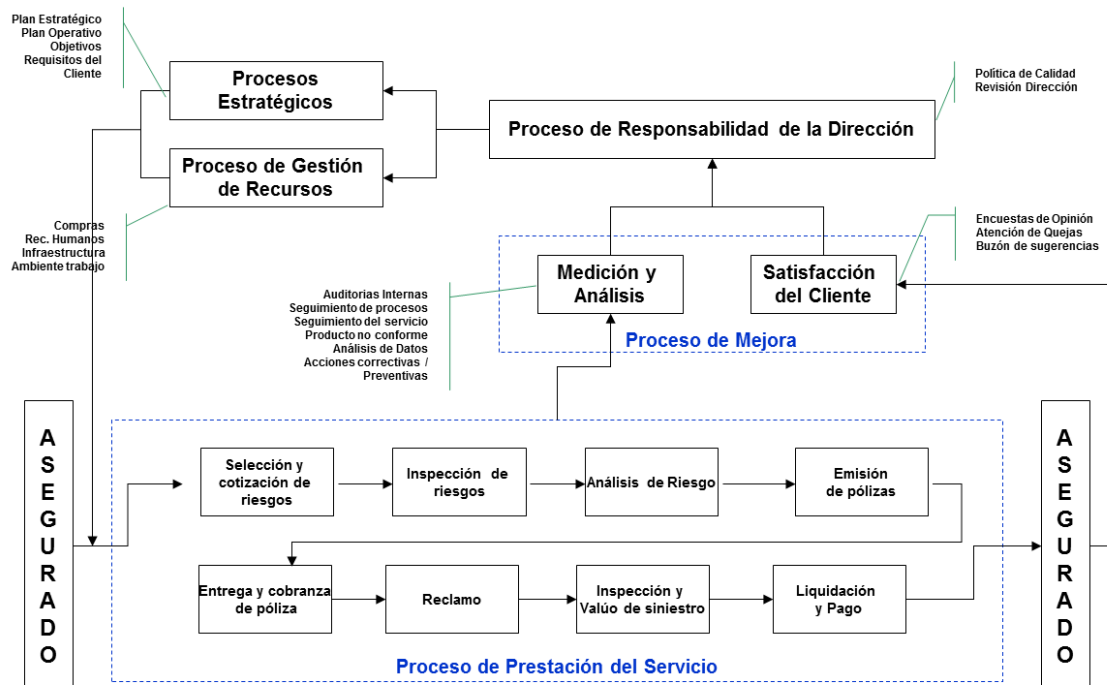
Plan Estratégico
Plan Operativo
Objetivos
Requisitos del Cliente

Procesos Estratégicos

Política de Calidad
Revisión Dirección

Proceso de Responsabilidad de la Dirección

Proceso de Gestión de Recursos

Compras
Rec. Humanos
Infraestructura
Ambiente trabajo

Encuestas de Opinión
Atención de Quejas
Buzón de sugerencias

Medición y Análisis

Satisfacción del Cliente

Auditorias Internas
Seguimiento de procesos
Seguimiento del servicio
Producto no conforme
Análisis de Datos
Acciones correctivas / Preventivas

Proceso de Mejora

A S E G U R A D O

Selección y cotización de riesgos

Inspección de riesgos

Análisis de Riesgo

Emisión de pólizas

Entrega y cobranza de póliza

Reclamo

Inspección y Valúo de siniestro

Liquidación y Pago

Proceso de Prestación del Servicio

A S E G U R A D O